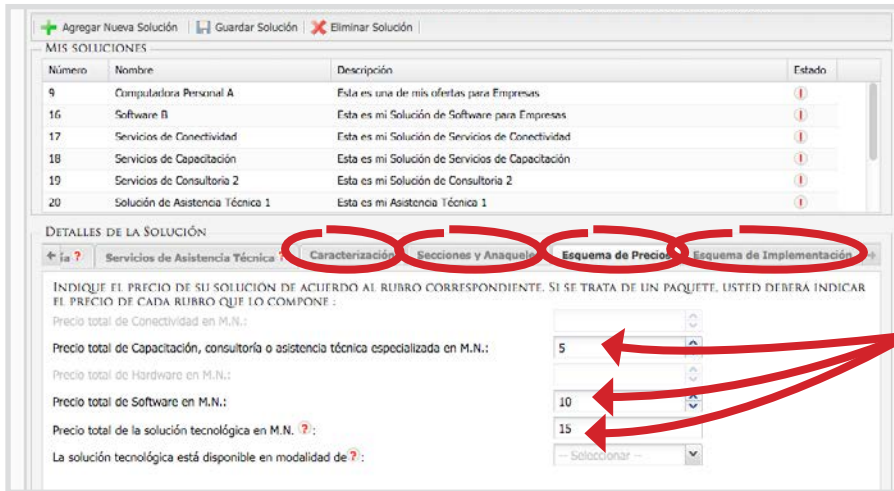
Agregar Nueva Solución | Guardar Solución | Eliminar Solución

MIS SOLUCIONES

| Número | Nombre | Descripción | Estado |
|---|---|---|---|
| 9 | Computadora Personal A | Esta es una de mis ofertas para Empresas | ! |
| 16 | Software B | Esta es mi Solución de Software para Empresas | ! |
| 17 | Servicios de Conectividad | Esta es mi Solución de Servicios de Conectividad | ! |
| 18 | Servicios de Capacitación | Esta es mi Solución de Servicios de Capacitación | ! |
| 19 | Servicios de Consultoria 2 | Esta es mi Solución de Consultoria 2 | ! |
| 20 | Solución de Asistencia Técnica 1 | Esta es mi Asistencia Técnica 1 | ! |

DETALLES DE LA SOLUCIÓN

ia ? | Servicios de Asistencia Técnica ? | Caracterización | Secciones y Anaquele | Esquema de Precios | Esquema de Implementación

INDIQUE EL PRECIO DE SU SOLUCIÓN DE ACUERDO AL RUBRO CORRESPONDIENTE. SI SE TRATA DE UN PAQUETE, USTED DEBERA INDICAR EL PRECIO DE CADA RUBRO QUE LO COMPONE :

Precio total de Conectividad en M.N.:

Precio total de Capacitación, consultoría o asistencia técnica especializada en M.N.: 5

Precio total de Hardware en M.N.:

Precio total de Software en M.N.: 10

Precio total de la solución tecnológica en M.N. ? : 15

La solución tecnológica está disponible en modalidad de ? : -- Seleccionar --